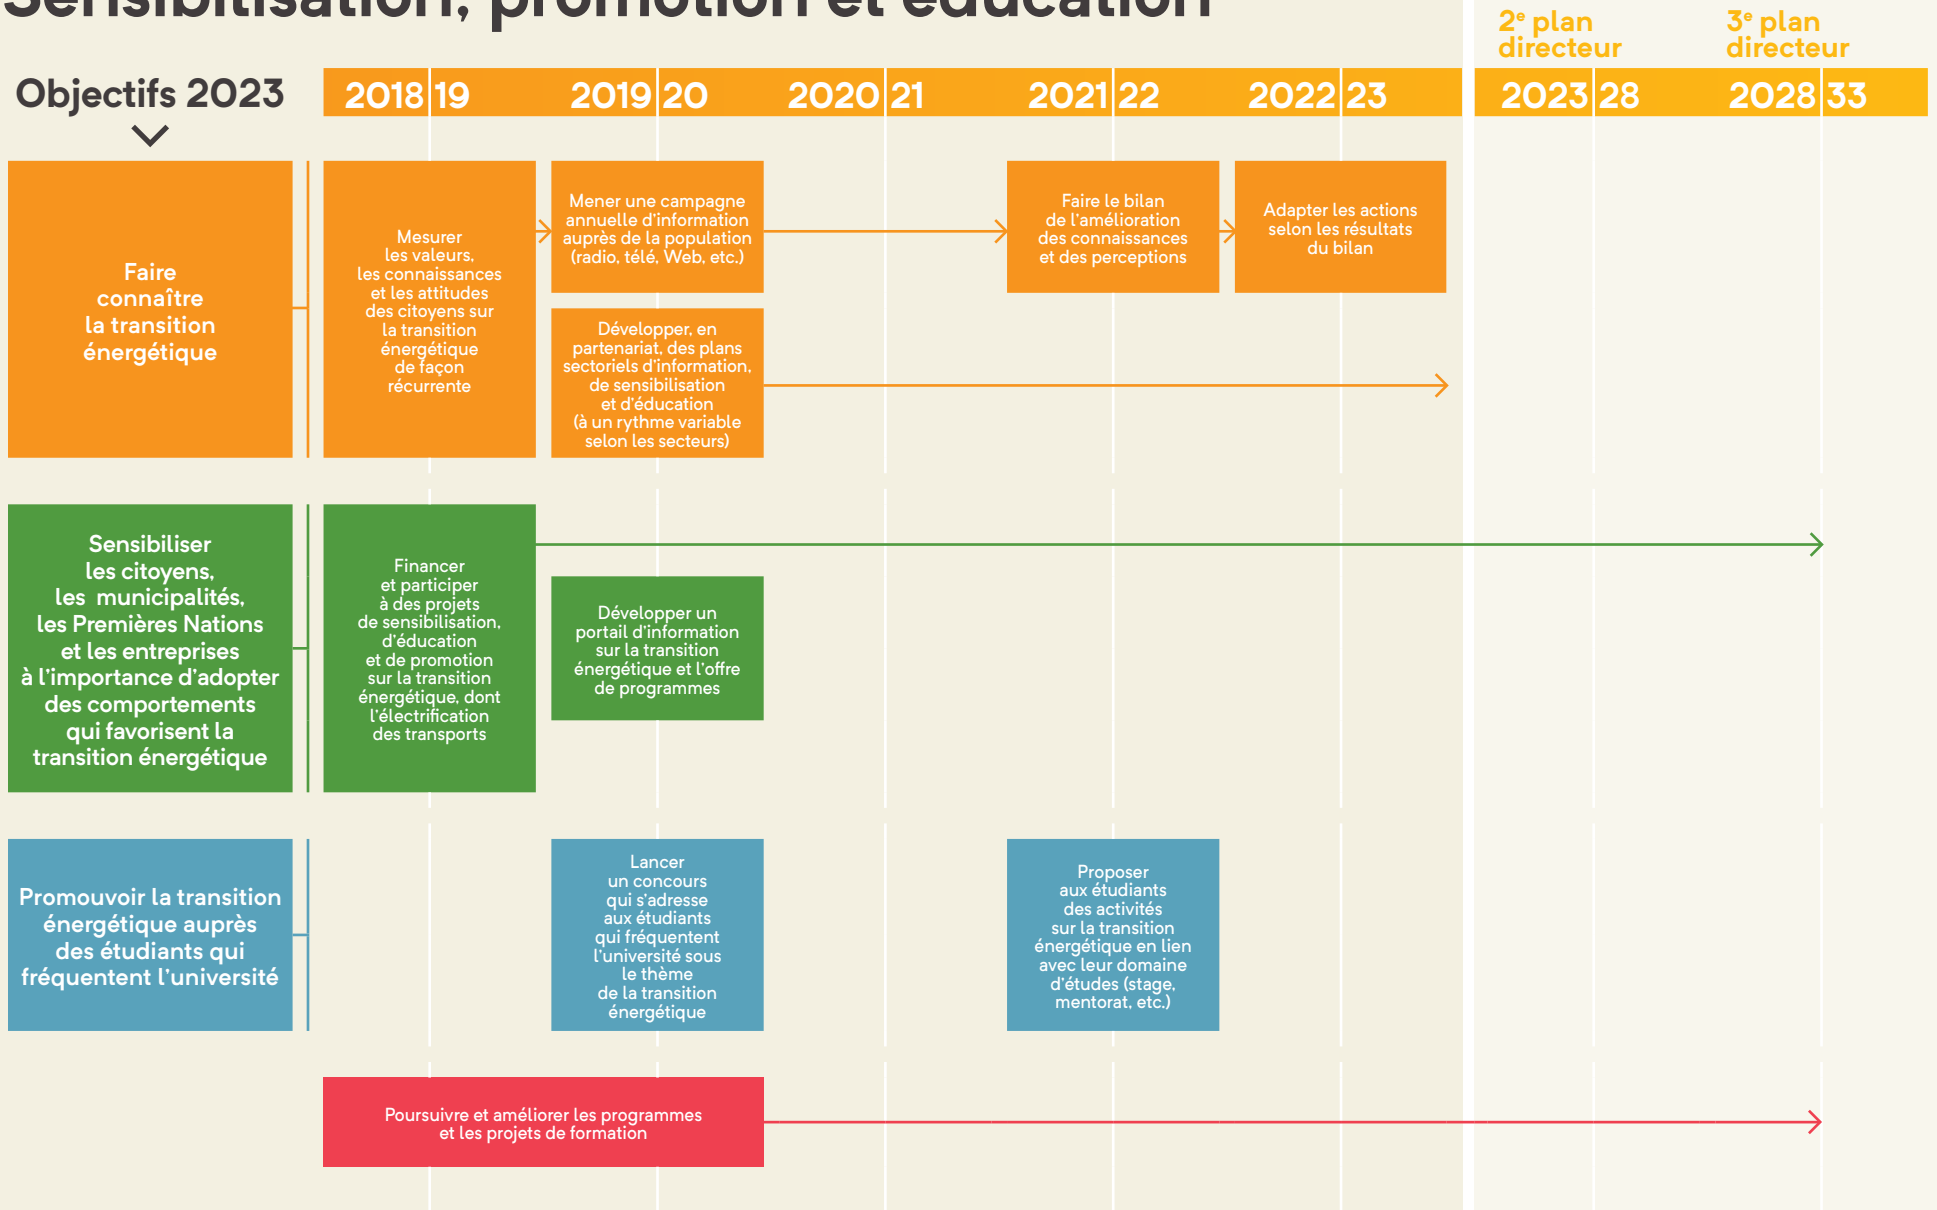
Sensibilisation, promotion et éducation

$2^e$ plan directeur

$3^e$ plan directeur

Objectifs 2023

2018 19 | 2019 20 | 2020 21 | 2021 22 | 2022 23 | 2023 28 | 2028 33

Faire connaître la transition énergétique

Mesurer les valeurs, les connaissances et les attitudes des citoyens sur la transition énergétique de façon récurrente

Mener une campagne annuelle d'information auprès de la population (radio, télé, Web, etc.)

Faire le bilan de l'amélioration des connaissances et des perceptions

Adapter les actions selon les résultats du bilan

Développer, en partenariat, des plans sectoriels d'information, de sensibilisation et d'éducation (à un rythme variable selon les secteurs)

Sensibiliser les citoyens, les municipalités, les Premières Nations et les entreprises à l'importance d'adopter des comportements qui favorisent la transition énergétique

Financer et participer à des projets de sensibilisation, d'éducation et de promotion sur la transition énergétique, dont l'électrification des transports

Développer un portail d'information sur la transition énergétique et l'offre de programmes

Promouvoir la transition énergétique auprès des étudiants qui fréquentent l'université

Lancer un concours qui s'adresse aux étudiants qui fréquentent l'université sous le thème de la transition énergétique

Proposer aux étudiants des activités sur la transition énergétique en lien avec leur domaine d'études (stage, mentorat, etc.)

Poursuivre et améliorer les programmes et les projets de formation